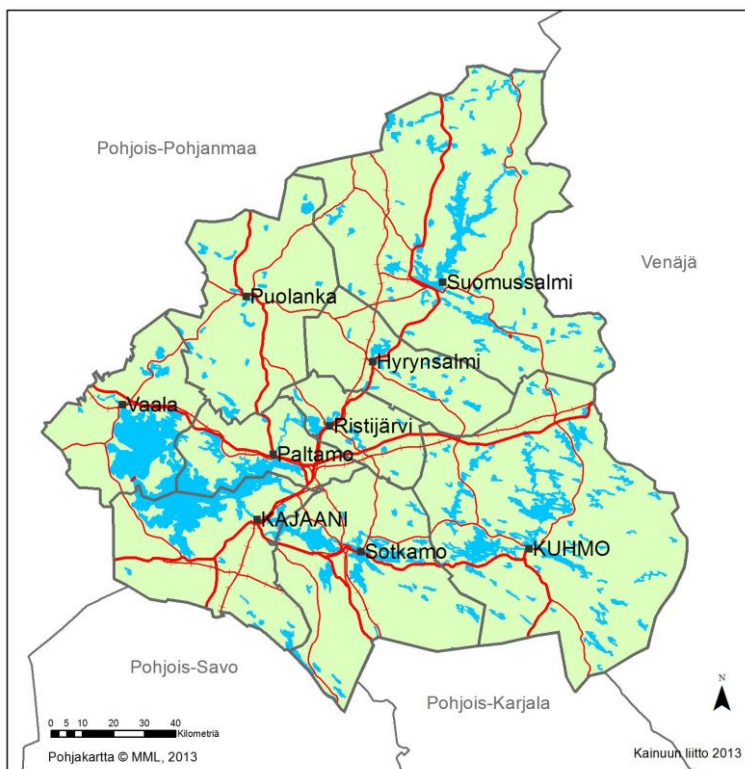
Pohjois-Pohjanmaa

Venäjä

Suomussalmi

Puolanka

Hyrynsalmi

Vaala

Ristijärvi

Paltamo

KAJAANI

Sotkamo

KUHMO

Pohjois-Savo

Pohjois-Karjala

N

0 5 10 20 30 40 Kilometriä

Pohjakartta © MML, 2013

Kainuun liitto 2013